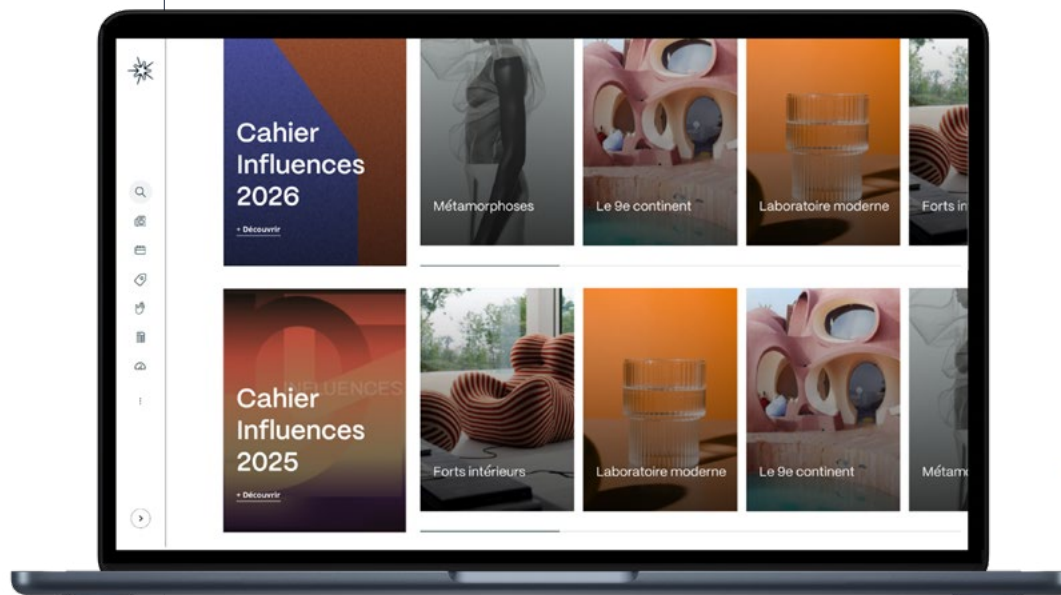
Cahier Influences 2026

+ Découvrir

Métamorphoses

Le 9e continent

Laboratoire moderne

Forts in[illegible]

INFLUENCES

Cahier Influences 2025

+ Découvrir

Forts intérieurs

Laboratoire moderne

Le 9e continent

Métam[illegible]